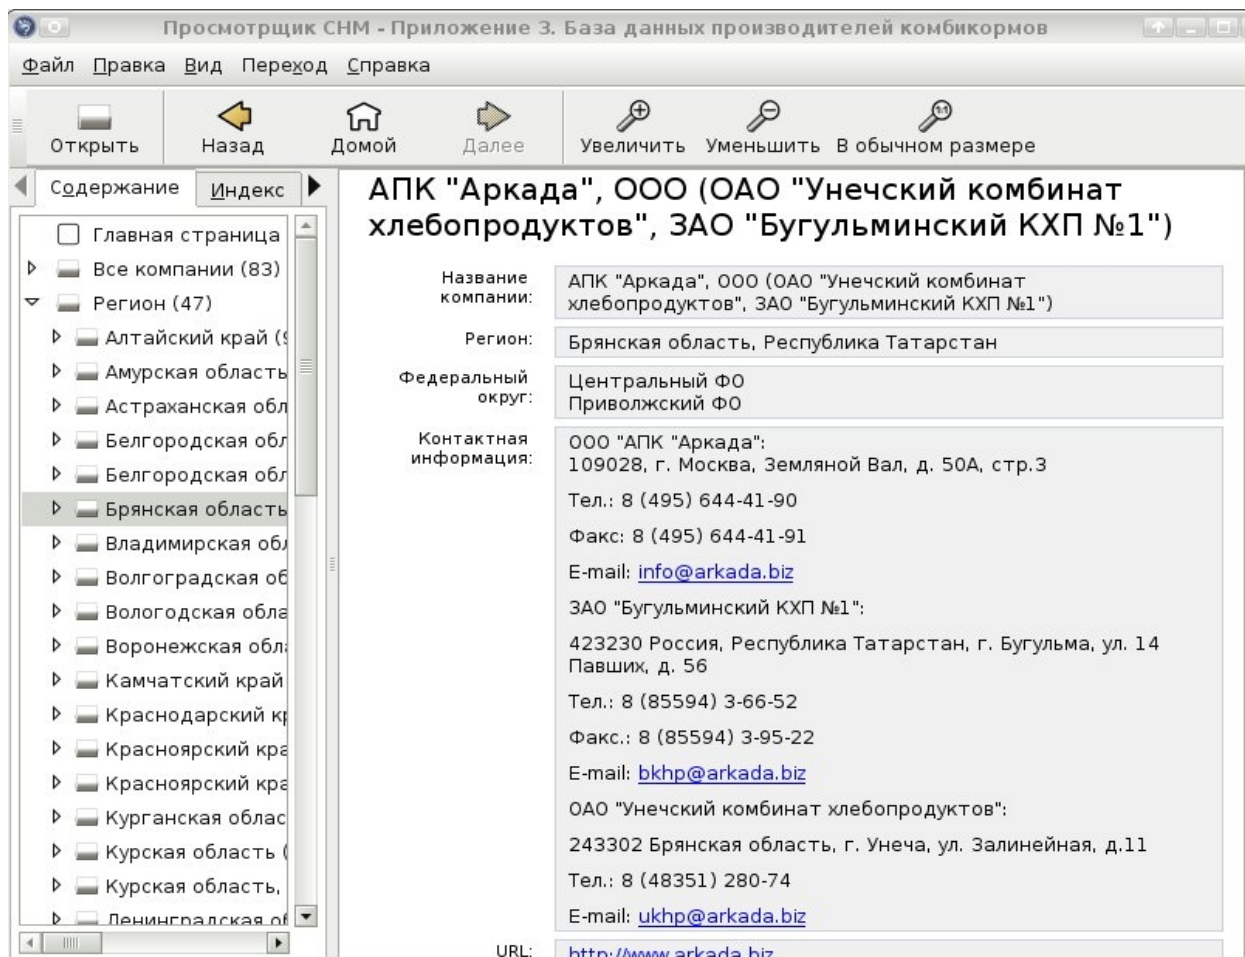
Просмотрщик CHM - Приложение 3. База данных производителей комбикормов

Файл Правка Вид Переход Справка

Открыть Назад Домой Далее Увеличить Уменьшить В обычном размере

Содержание Индекс

Главная страница
Все компании (83)
Регион (47)
Алтайский край ([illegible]
Амурская область
Астраханская обл
Белгородская обл
Белгородская обл
Брянская область
Владимирская об
Волгоградская об
Вологодская обла
Воронежская обл
Камчатский край
Краснодарский к
Красноярский кра
Красноярский кра
Курганская облас
Курская область (
Курская область,
Ленинградская о

АПК "Аркада", ООО (ОАО "Унечский комбинат хлебопродуктов", ЗАО "Бугульминский КХП №1")

| | |
|---|---|
| Название компании: | АПК "Аркада", ООО (ОАО "Унечский комбинат хлебопродуктов", ЗАО "Бугульминский КХП №1") |
| Регион: | Брянская область, Республика Татарстан |
| Федеральный округ: | Центральный ФО Приволжский ФО |
| Контактная информация: | ООО "АПК "Аркада": 109028, г. Москва, Земляной Вал, д. 50А, стр.3<br>Тел.: 8 (495) 644-41-90<br>Факс: 8 (495) 644-41-91<br>E-mail: info@arkada.biz<br>ЗАО "Бугульминский КХП №1":<br>423230 Россия, Республика Татарстан, г. Бугульма, ул. 14 Павших, д. 56<br>Тел.: 8 (85594) 3-66-52<br>Факс.: 8 (85594) 3-95-22<br>E-mail: bkhp@arkada.biz<br>ОАО "Унечский комбинат хлебопродуктов":<br>243302 Брянская область, г. Унеча, ул. Залинейная, д.11<br>Тел.: 8 (48351) 280-74<br>E-mail: ukhp@arkada.biz |
| URL: | http://www.arkada.biz |